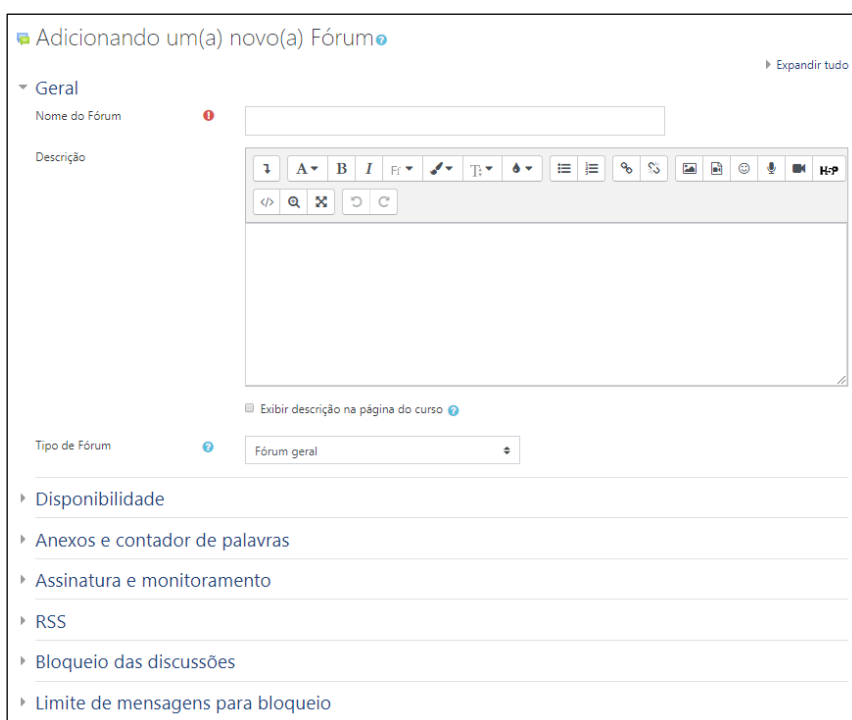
Adicionando um(a) novo(a) Fórum

Expandir tudo

Geral

Nome do Fórum

Descrição

H-P

Exibir descrição na página do curso

Tipo de Fórum

Fórum geral

Disponibilidade

Anexos e contador de palavras

Assinatura e monitoramento

RSS

Bloqueio das discussões

Limite de mensagens para bloqueio